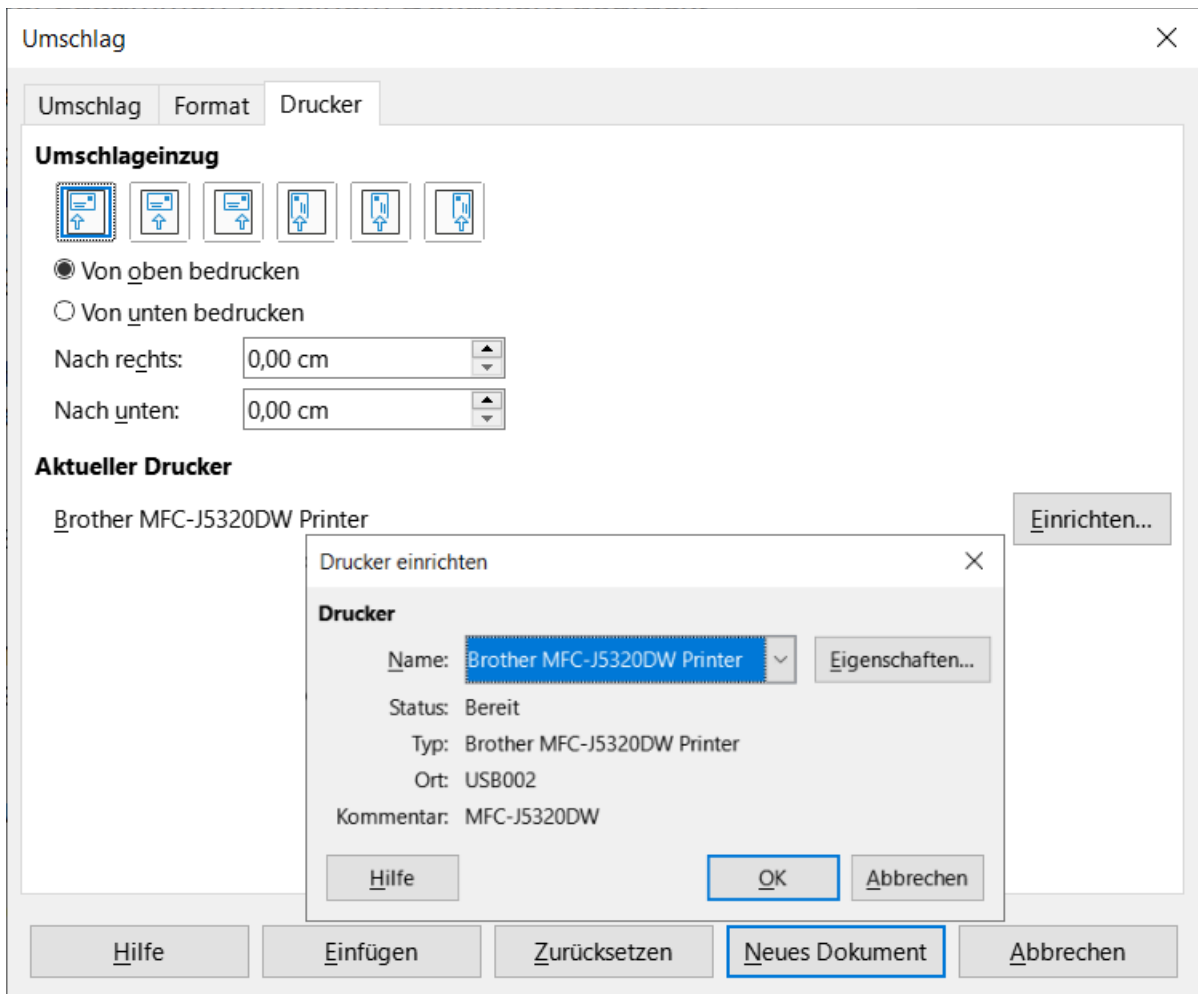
Umschlag

Umschlag | Format | Drucker

Umschlageinzug

Von oben bedrucken

Von unten bedrucken

Nach rechts: 0,00 cm

Nach unten: 0,00 cm

Aktueller Drucker

Brother MFC-J5320DW Printer

Einrichten...

Drucker einrichten

Drucker

Name: Brother MFC-J5320DW Printer

Eigenschaften...

Status: Bereit

Typ: Brother MFC-J5320DW Printer

Ort: USB002

Kommentar: MFC-J5320DW

Hilfe

OK

Abbrechen

Hilfe

Einfügen

Zurücksetzen

Neues Dokument

Abbrechen